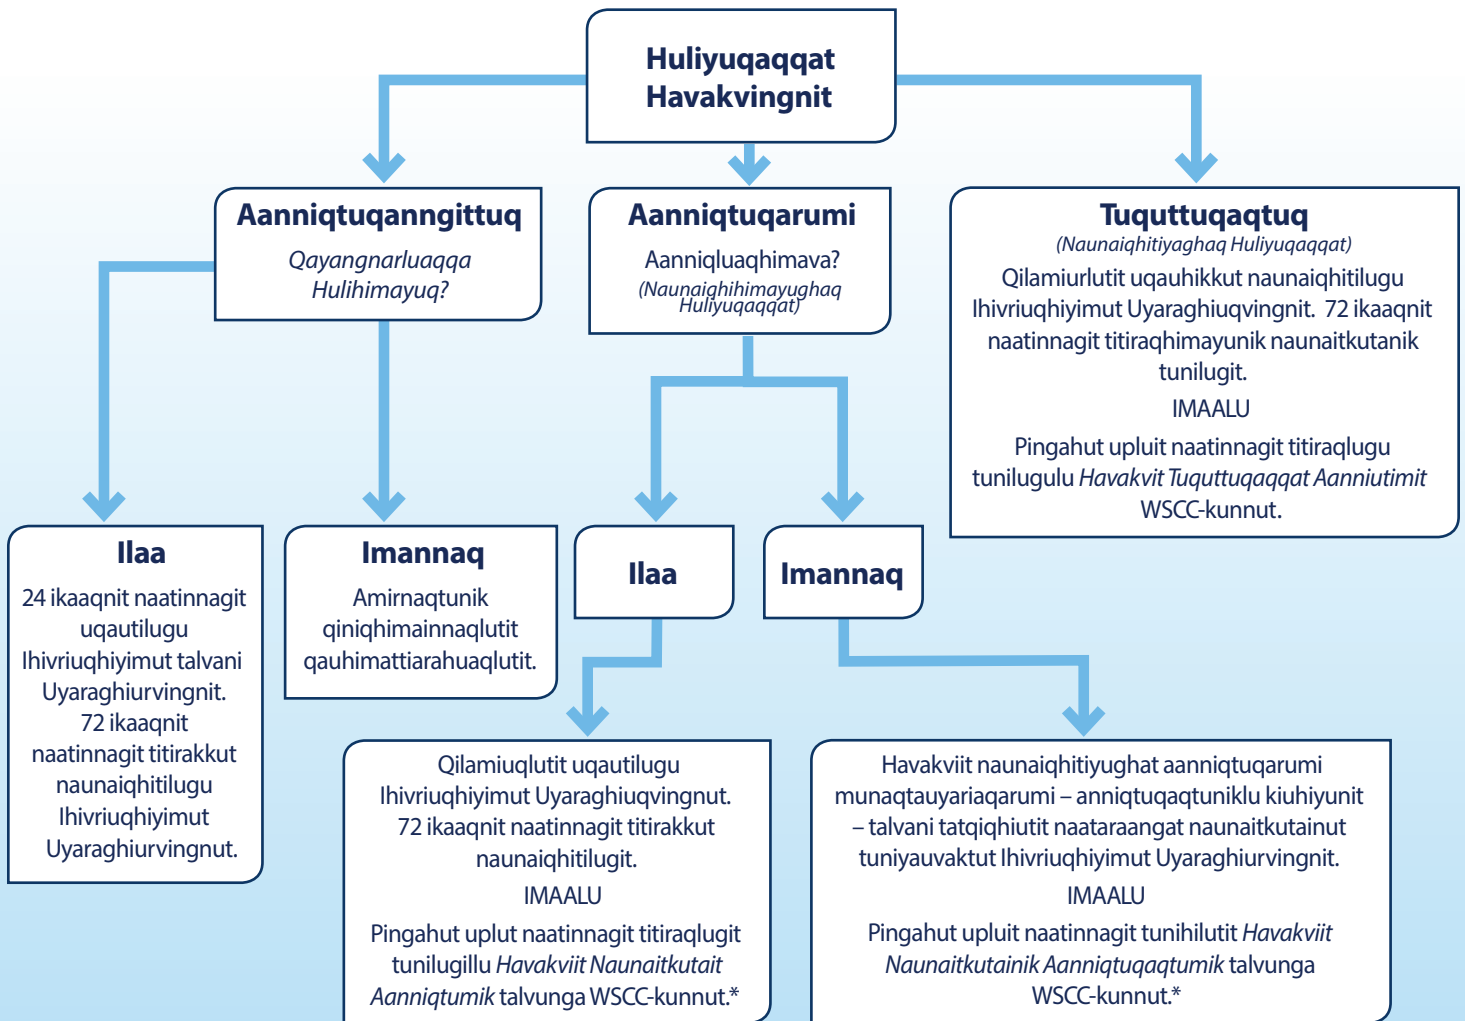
Huliyuqaqqat Havakvingnit

Aanniqtuqanngittuq
*Qayangnarluaqqa Hulihimayuq?*

Aanniqtuqarumi
Aanniqluaqhimava?
*(Naunaiqhihimayughaq Huliyuqaqqat)*

Tuquttuqaqtuq
*(Naunaiqhitiyaghaq Huliyuqaqqat)*
Qilamiurlutit uqauhikkut naunaiqhitilugu Ihivriuqhiyimut Uyaraghiuqvingnit. 72 ikaaqnit naatinnagit titiraqhimayunik naunaitkutanik tunilugit.
IMAALU
Pingahut upluit naatinnagit titiraqlugu tunilugulu *Havakvit Tuquttuqaqqat Aanniutimit* WSCC-kunnut.

Ilaa
24 ikaaqnit naatinnagit uqautilugu Ihivriuqhiyimut talvani Uyaraghiurvingnit. 72 ikaaqnit naatinnagit titirakkut naunaiqhitilugu Ihivriuqhiyimut Uyaraghiurvingnut.

Imannaq
Amirnaqtunik qiniqhimainnaqlutit qauhimattiarahuaqlutit.

Ilaa

Imannaq

Qilamiuqlutit uqautilugu Ihivriuqhiyimut Uyaraghiuqvingnut. 72 ikaaqnit naatinnagit titirakkut naunaiqhitilugit.
IMAALU
Pingahut uplut naatinnagit titiraqlugit tunilugillu *Havakviit Naunaitkutait Aanniqtumik* talvunga WSCC-kunnut.*

Havakviit naunaiqhitiyughat aanniqtuqarumi munaqtauyariaqarumi – anniqtuqaqtuniklu kiuhiyunit – talvani tatqiqhiutit naataraangat naunaitkutainut tuniyauvaktut Ihivriuqhiyimut Uyaraghiurvingnit.
IMAALU
Pingahut upluit naatinnagit tunihilutit *Havakviit Naunaitkutainik Aanniqtuqaqtumik* talvunga WSCC-kunnut.*